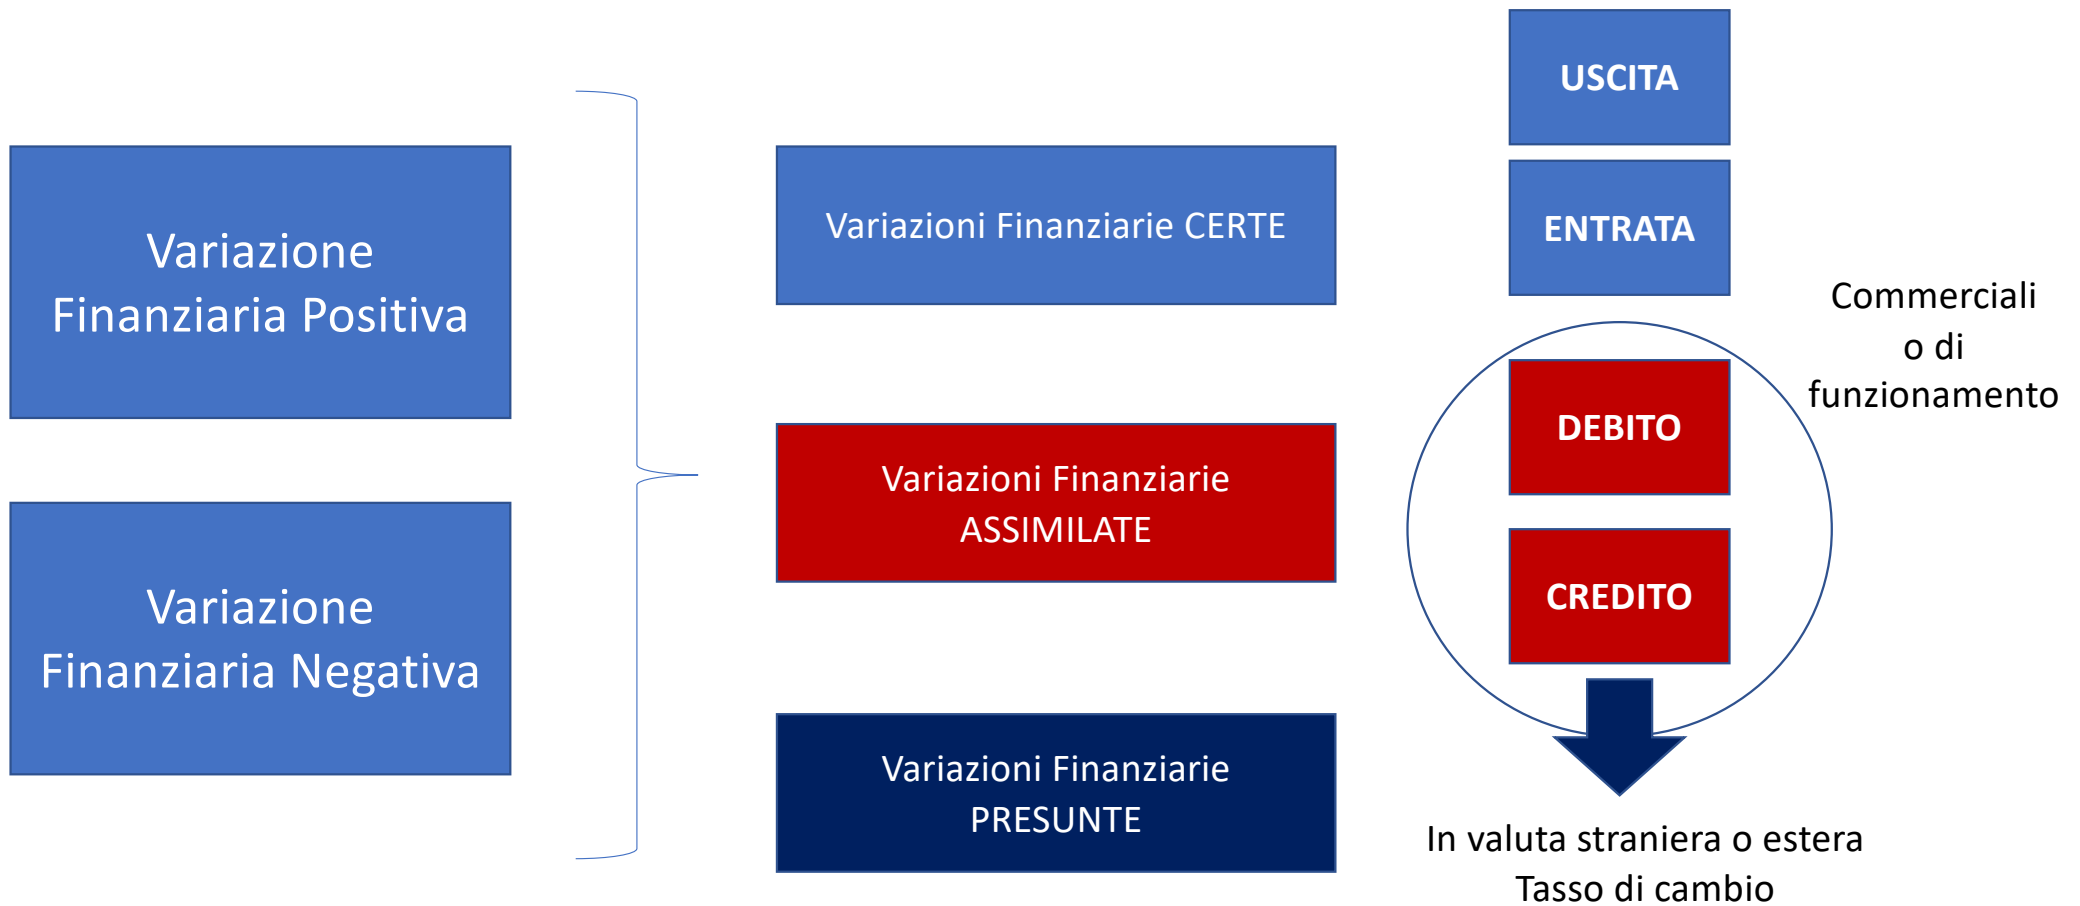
Variazione Finanziaria Positiva

Variazione Finanziaria Negativa

Variazioni Finanziarie CERTE

Variazioni Finanziarie ASSIMILATE

Variazioni Finanziarie PRESUNTE

USCITA

ENTRATA

Commerciali o di funzionamento

DEBITO

CREDITO

In valuta straniera o estera
Tasso di cambio